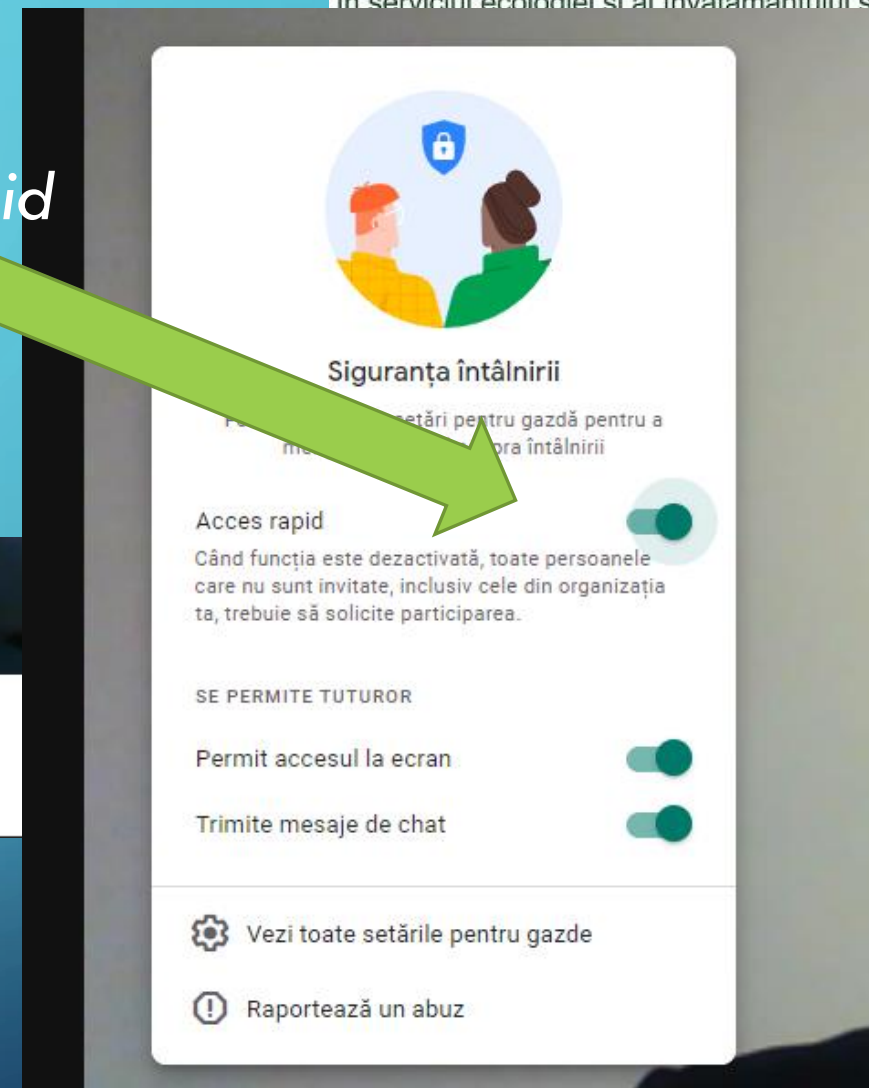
în serviciul ecologiei și al învățământului s

id

Siguranța întâlnirii

Fo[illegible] setări pentru gazdă pentru a me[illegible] pra întâlnirii

Acces rapid

Când funcția este dezactivată, toate persoanele care nu sunt invitate, inclusiv cele din organizația ta, trebuie să solicite participarea.

SE PERMITE TUTUROR

Permit accesul la ecran

Trimite mesaje de chat

Vezi toate setările pentru gazde

Raportează un abuz